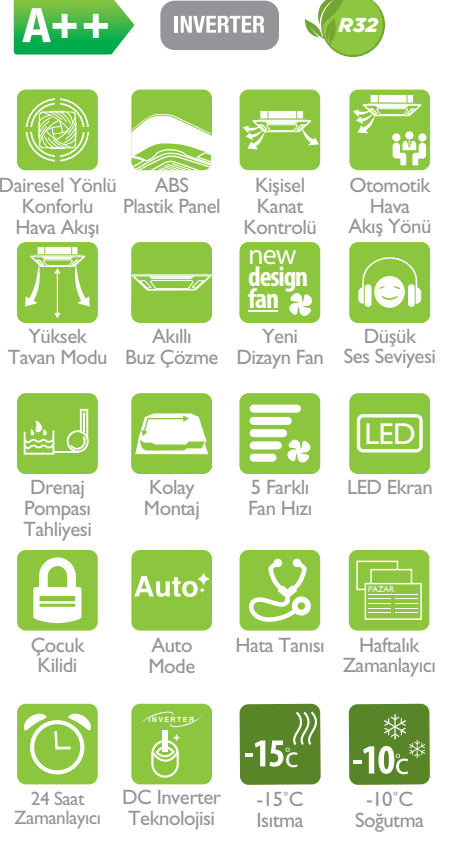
A++ INVERTER R32

Dairesel Yönlü Konforlu Hava Akışı

ABS Plastik Panel

Kişisel Kanat Kontrolü

Otomotik Hava Akış Yönü

Yüksek Tavan Modu

Akıllı Buz Çözme

new design fan

Yeni Dizayn Fan

Düşük Ses Seviyesi

Drenaj Pompası Tahliyesi

Kolay Montaj

5 Farklı Fan Hızı

LED

LED Ekran

Çocuk Kilidi

Auto

Auto Mode

Hata Tanısı

PAZAR

Haftalık Zamanlayıcı

24 Saat Zamanlayıcı

INVERTER

DC Inverter Teknolojisi

-15°C

-15°C Isıtma

-10°C

-10°C Soğutma